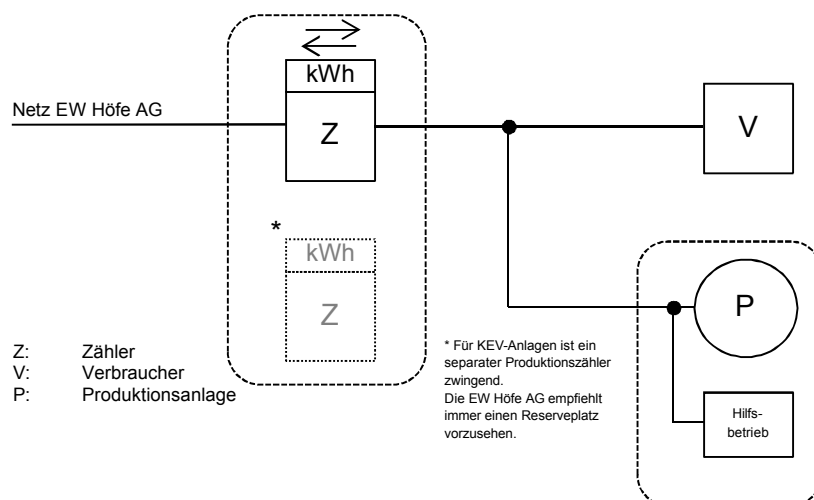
kWh

Z

Netz EW Höfe AG

V

*

kWh

Z

P

Z: Zähler
V: Verbraucher
P: Produktionsanlage

* Für KEV-Anlagen ist ein separater Produktionszähler zwingend.
Die EW Höfe AG empfiehlt immer einen Reserveplatz vorzusehen.

Hilfsbetrieb